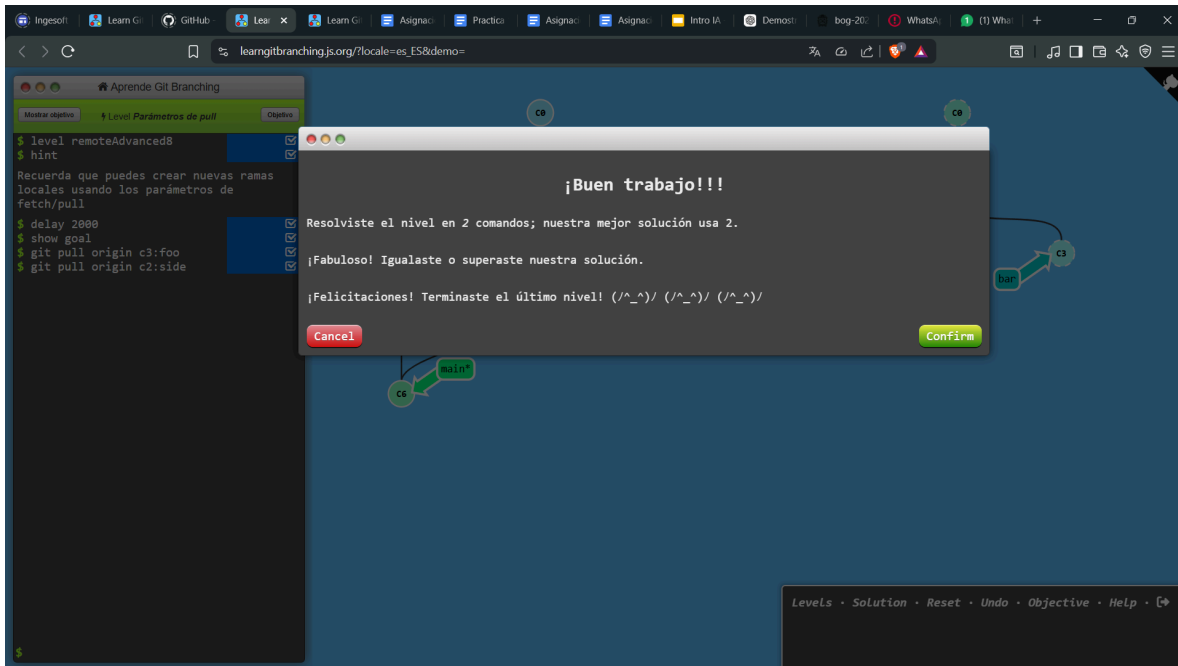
Ingesoft | Learn Gi | GitHub | Lear × | Learn Gi | Asignac | Practica | Asignac | Asignac | Intro IA | Demost | bog-202 | WhatsA | (1) What | +

learngitbranching.js.org/?locale=es_ES&demo=

Aprende Git Branching

Mostrar objetivo | Level Parámetros de pull | Objetivo

$ level remoteAdvanced8
$ hint

Recuerda que puedes crear nuevas ramas locales usando los parámetros de fetch/pull

$ delay 2000
$ show goal
$ git pull origin c3:foo
$ git pull origin c2:side

$

C0

C0

¡Buen trabajo!!!

Resolviste el nivel en *2* comandos; nuestra mejor solución usa 2.

¡Fabuloso! Igualaste o superaste nuestra solución.

¡Felicitaciones! Terminaste el último nivel! (/^_^)/ (/^_^)/ (/^_^)/

Cancel

Confirm

C3

bar

main*

C6

Levels · Solution · Reset · Undo · Objective · Help ·